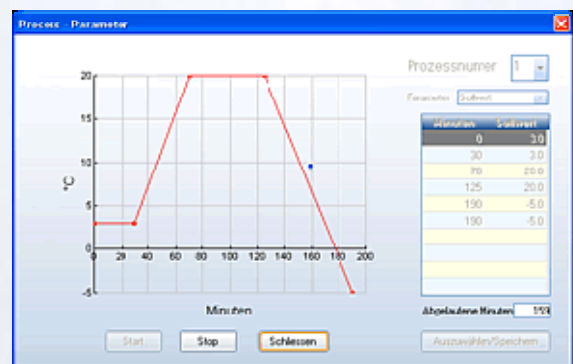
Process - Parameter

Prozessnummer 1

Parameter Sollwert

| Minuten | Sollwert |
|---|---|
| 0 | 3.0 |
| 30 | 3.0 |
| 70 | 20.0 |
| 125 | 20.0 |
| 190 | -5.0 |
| 190 | -5.0 |

°C

20
15
10
5
0
-5

0 20 40 60 80 100 120 140 160 180 200

Minuten

Abgelaufene Minuten 159

Start Stop Schliessen Auswählen/Speichern